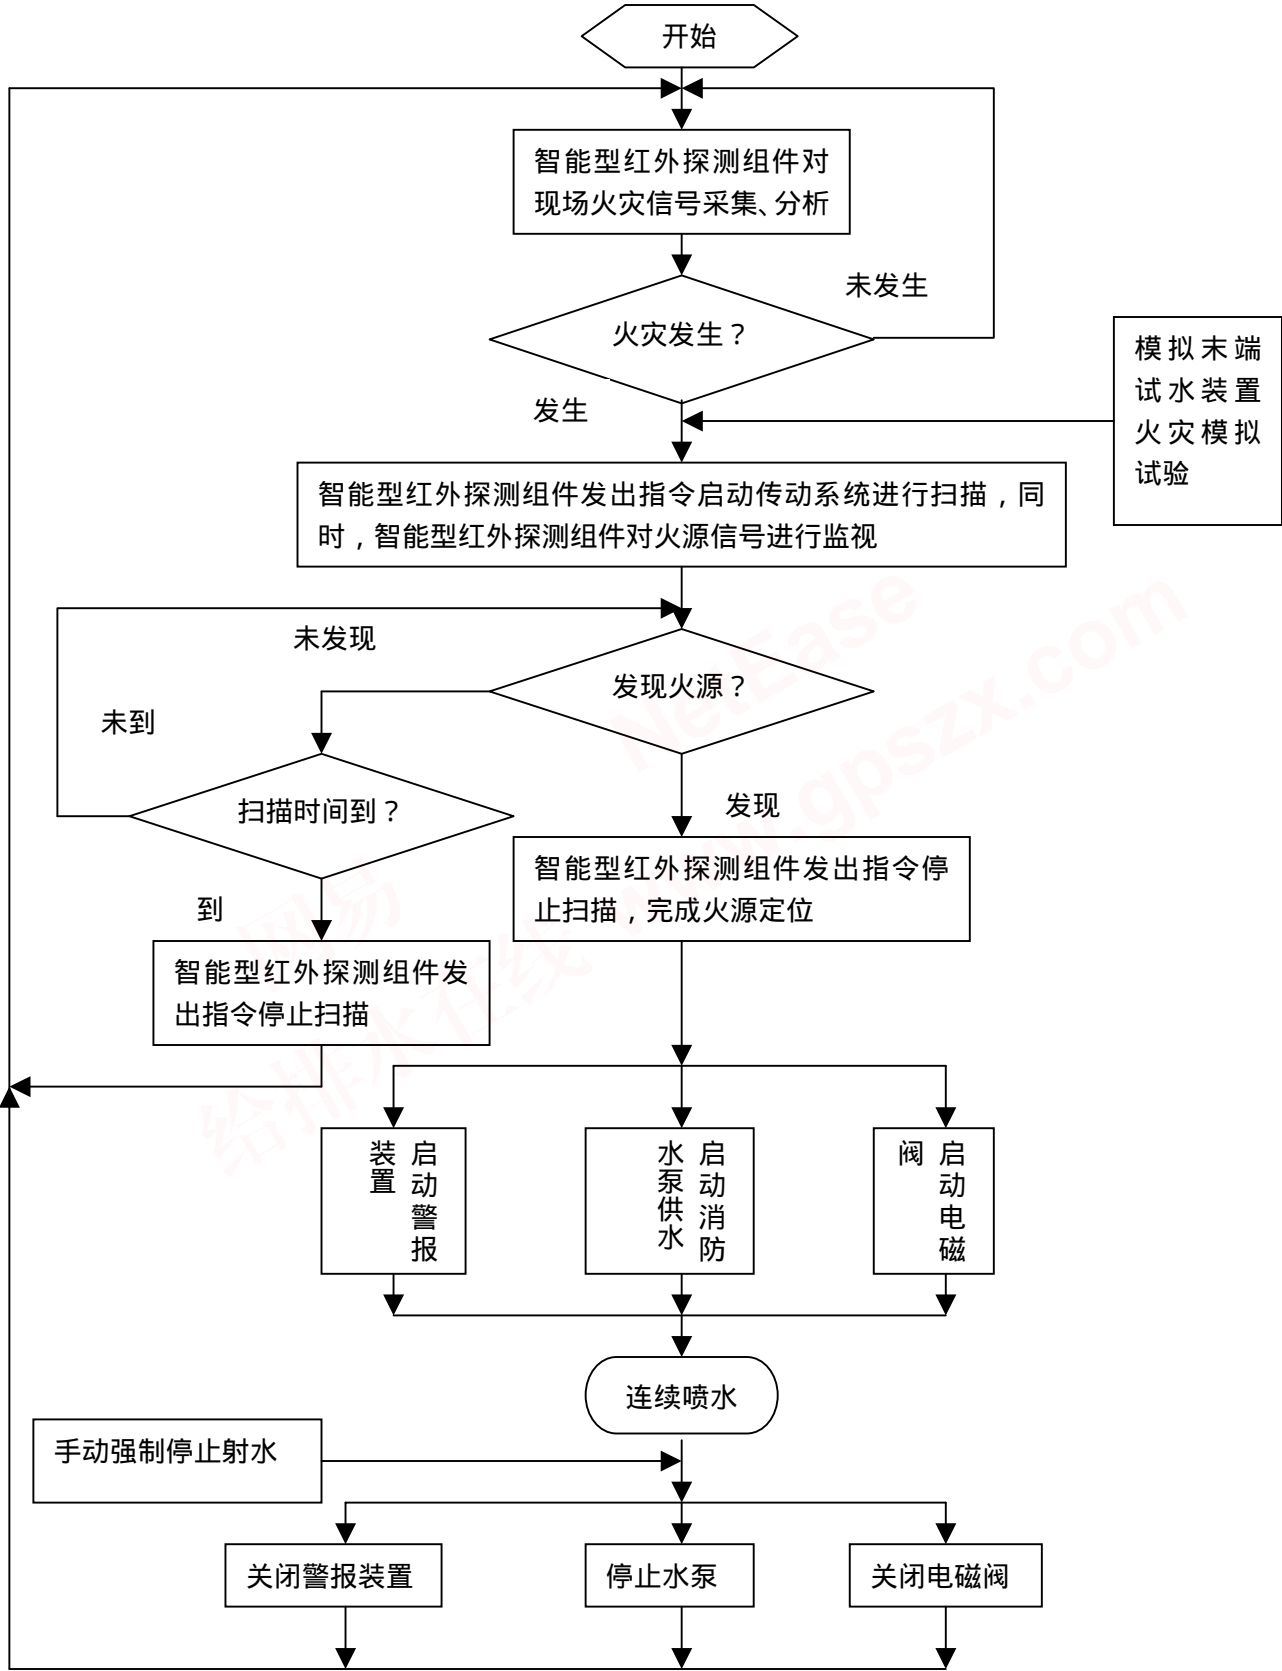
开始

智能型红外探测组件对现场火灾信号采集、分析

未发生

火灾发生？

模拟末端试水装置火灾模拟试验

发生

智能型红外探测组件发出指令启动传动系统进行扫描，同时，智能型红外探测组件对火源信号进行监视

未发现

发现火源？

未到

扫描时间到？

发现

智能型红外探测组件发出指令停止扫描，完成火源定位

到

智能型红外探测组件发出指令停止扫描

启动警报装置

启动消防水泵供水

启动电磁阀

连续喷水

手动强制停止射水

关闭警报装置

停止水泵

关闭电磁阀

NetEase www.gpszx.com 网易 给排水在线